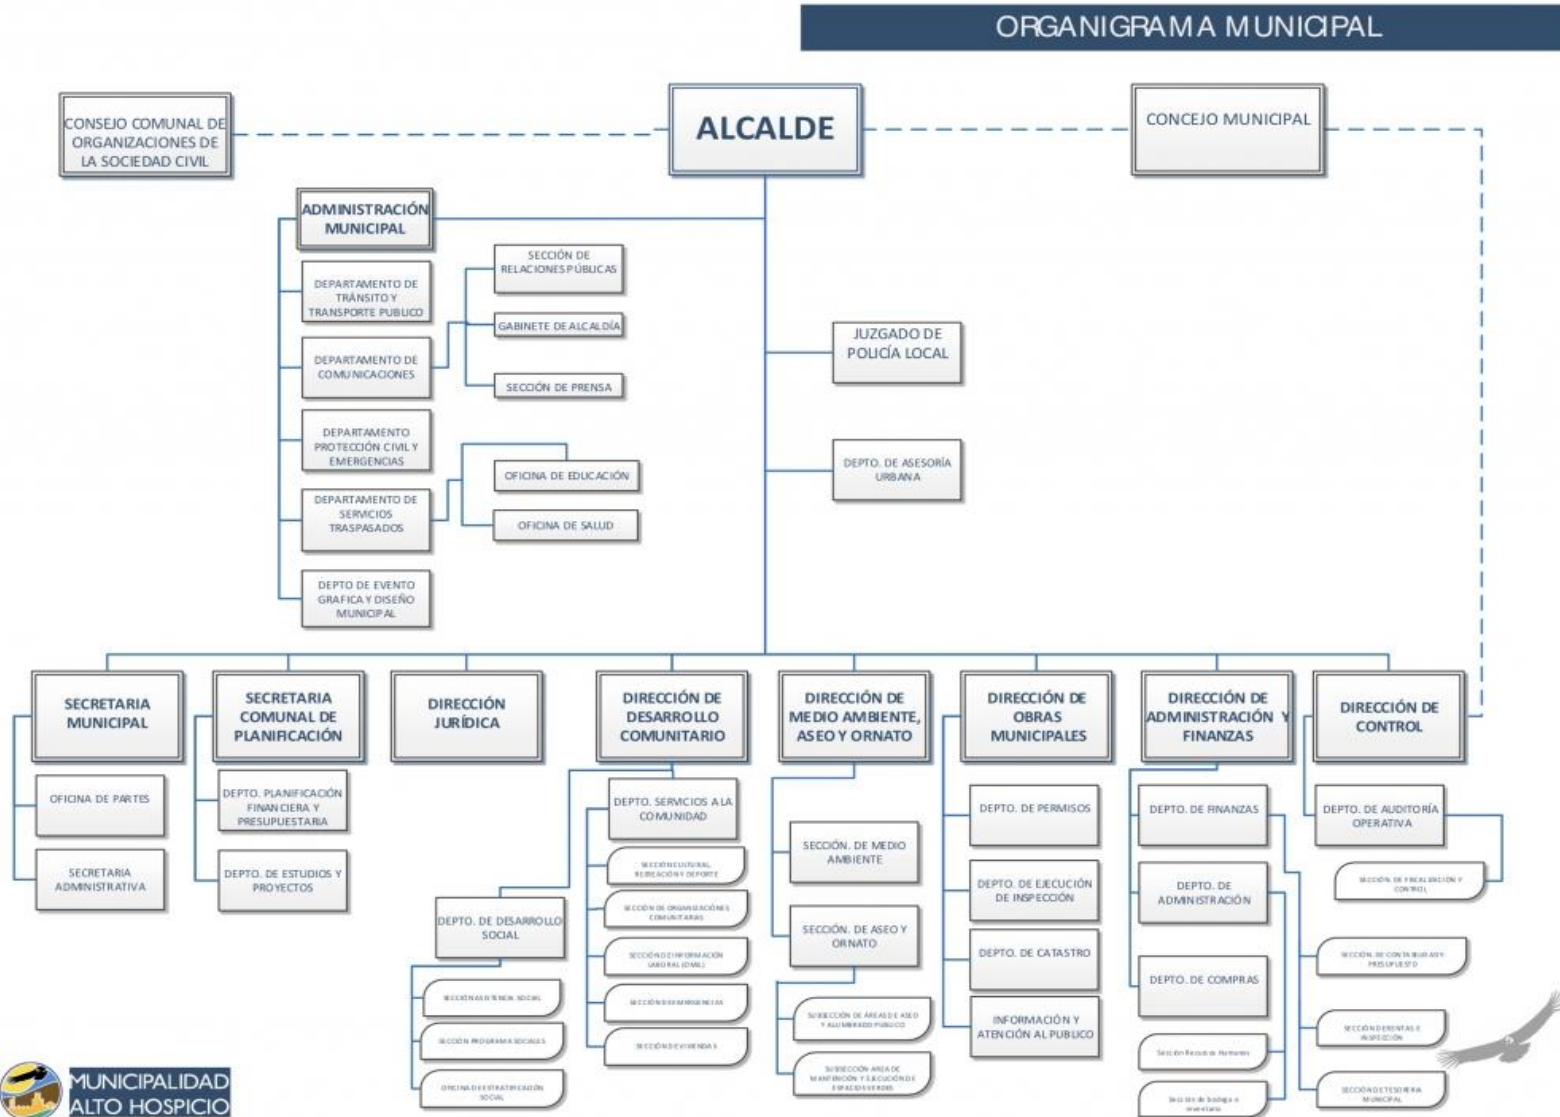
ORGANIGRAMA MUNICIPAL

CONSEJO COMUNAL DE ORGANIZACIONES DE LA SOCIEDAD CIVIL

ALCALDE

CONCEJO MUNICIPAL

ADMINISTRACIÓN MUNICIPAL

DEPARTAMENTO DE TRÁNSITO Y TRANSPORTE PUBLICO

DEPARTAMENTO DE COMUNICACIONES

SECCIÓN DE RELACIONES PÚBLICAS

GABINETE DE ALCALDÍA

SECCIÓN DE PRENSA

DEPARTAMENTO PROTECCIÓN CIVIL Y EMERGENCIAS

DEPARTAMENTO DE SERVICIOS TRASPASADOS

OFICINA DE EDUCACIÓN

OFICINA DE SALUD

DEPTO DE EVENTO GRAFICA Y DISEÑO MUNICIPAL

JUZGADO DE POLICÍA LOCAL

DEPTO. DE ASESORÍA URBANA

SECRETARIA MUNICIPAL

OFICINA DE PARTES

SECRETARIA ADMINISTRATIVA

SECRETARIA COMUNAL DE PLANIFICACIÓN

DEPTO. PLANIFICACIÓN FINANCIERA Y PRESUPUESTARIA

DEPTO. DE ESTUDIOS Y PROYECTOS

DIRECCIÓN JURÍDICA

DIRECCIÓN DE DESARROLLO COMUNITARIO

DEPTO. SERVICIOS A LA COMUNIDAD

SECCIÓN CULTURAL, RECREACIÓN Y DEPORTE

SECCIÓN DE ORGANIZACIONES COMUNITARIAS

SECCIÓN DE INFORMACIÓN LABORAL (OMIL)

SECCIÓN DE EMERGENCIAS

SECCIÓN DE VIVIENDAS

DEPTO. DE DESARROLLO SOCIAL

SECCIÓN ASISTENCIA SOCIAL

SECCIÓN PROGRAMAS SOCIALES

OFICINA DE ESTRATIFICACIÓN SOCIAL

DIRECCIÓN DE MEDIO AMBIENTE, ASEO Y ORNATO

SECCIÓN. DE MEDIO AMBIENTE

SECCIÓN. DE ASEO Y ORNATO

SUBSECCIÓN DE ÁREAS DE ASEO Y ALUMBRADO PUBLICO

SUBSECCIÓN AREA DE MANTENCIÓN Y EJECUCIÓN DE ESPACIOS VERDES

DIRECCIÓN DE OBRAS MUNICIPALES

DEPTO. DE PERMISOS

DEPTO. DE EJECUCIÓN DE INSPECCIÓN

DEPTO. DE CATASTRO

INFORMACIÓN Y ATENCIÓN AL PUBLICO

DIRECCIÓN DE ADMINISTRACIÓN Y FINANZAS

DEPTO. DE FINANZAS

DEPTO. DE ADMINISTRACIÓN

DEPTO. DE COMPRAS

Sección Recursos Humanos

Sección de bodega e inventario

SECCIÓN DE CONTABILIDAD Y PRESUPUESTO

SECCIÓN DE RENTAS E INSPECCIÓN

SECCIÓN DE TESORERIA MUNICIPAL

DIRECCIÓN DE CONTROL

DEPTO. DE AUDITORÍA OPERATIVA

SECCIÓN DE FISCALIZACIÓN Y CONTROL

MUNICIPALIDAD ALTO HOSPICIO